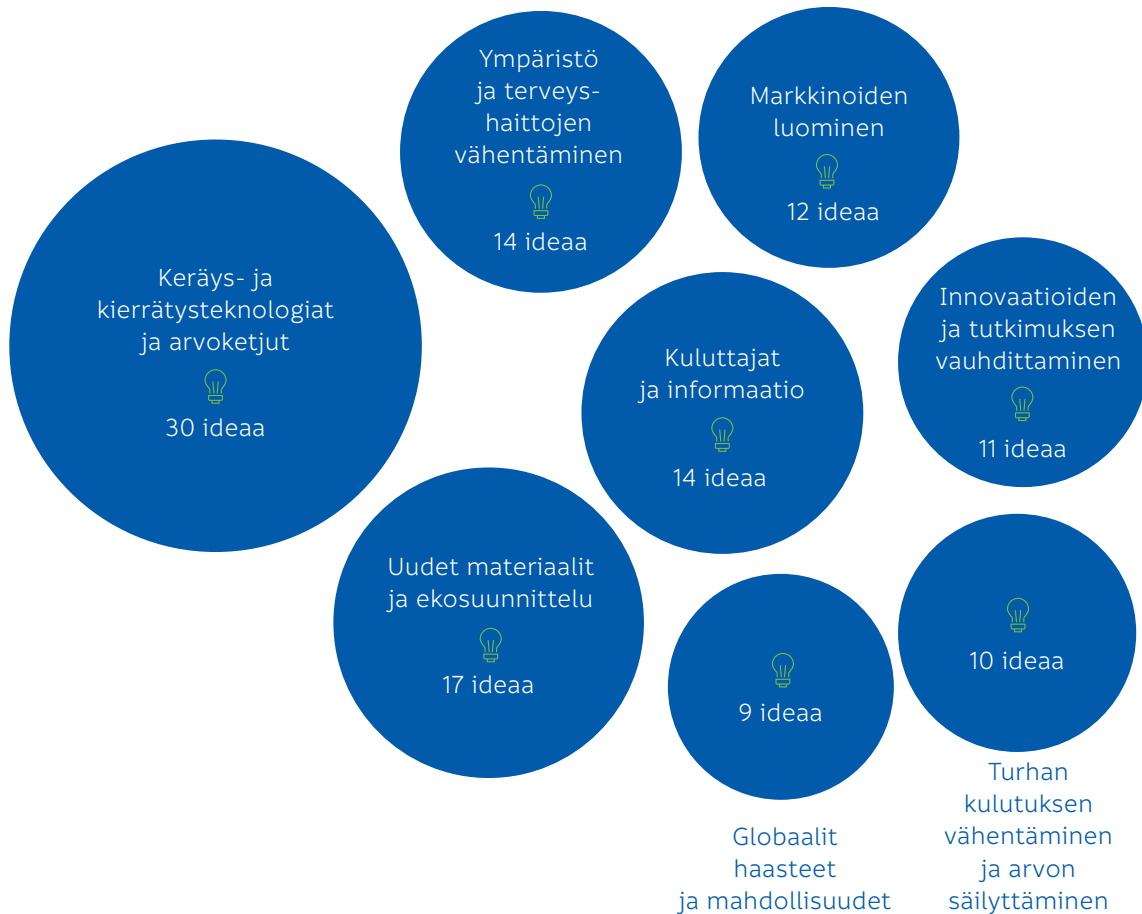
Ympäristö ja terveyshaittojen vähentäminen

14 ideaa

Markkinoiden luominen

12 ideaa

Keräys- ja kierrätysteknologiat ja arvoketjut

30 ideaa

Innovaatioiden ja tutkimuksen vauhdittaminen

11 ideaa

Kuluttajat ja informaatio

14 ideaa

Uudet materiaalit ja ekosuunnittelu

17 ideaa

9 ideaa

10 ideaa

Turhan kulutuksen vähentäminen ja arvon säilyttäminen

Globaalit haasteet ja mahdollisuudet